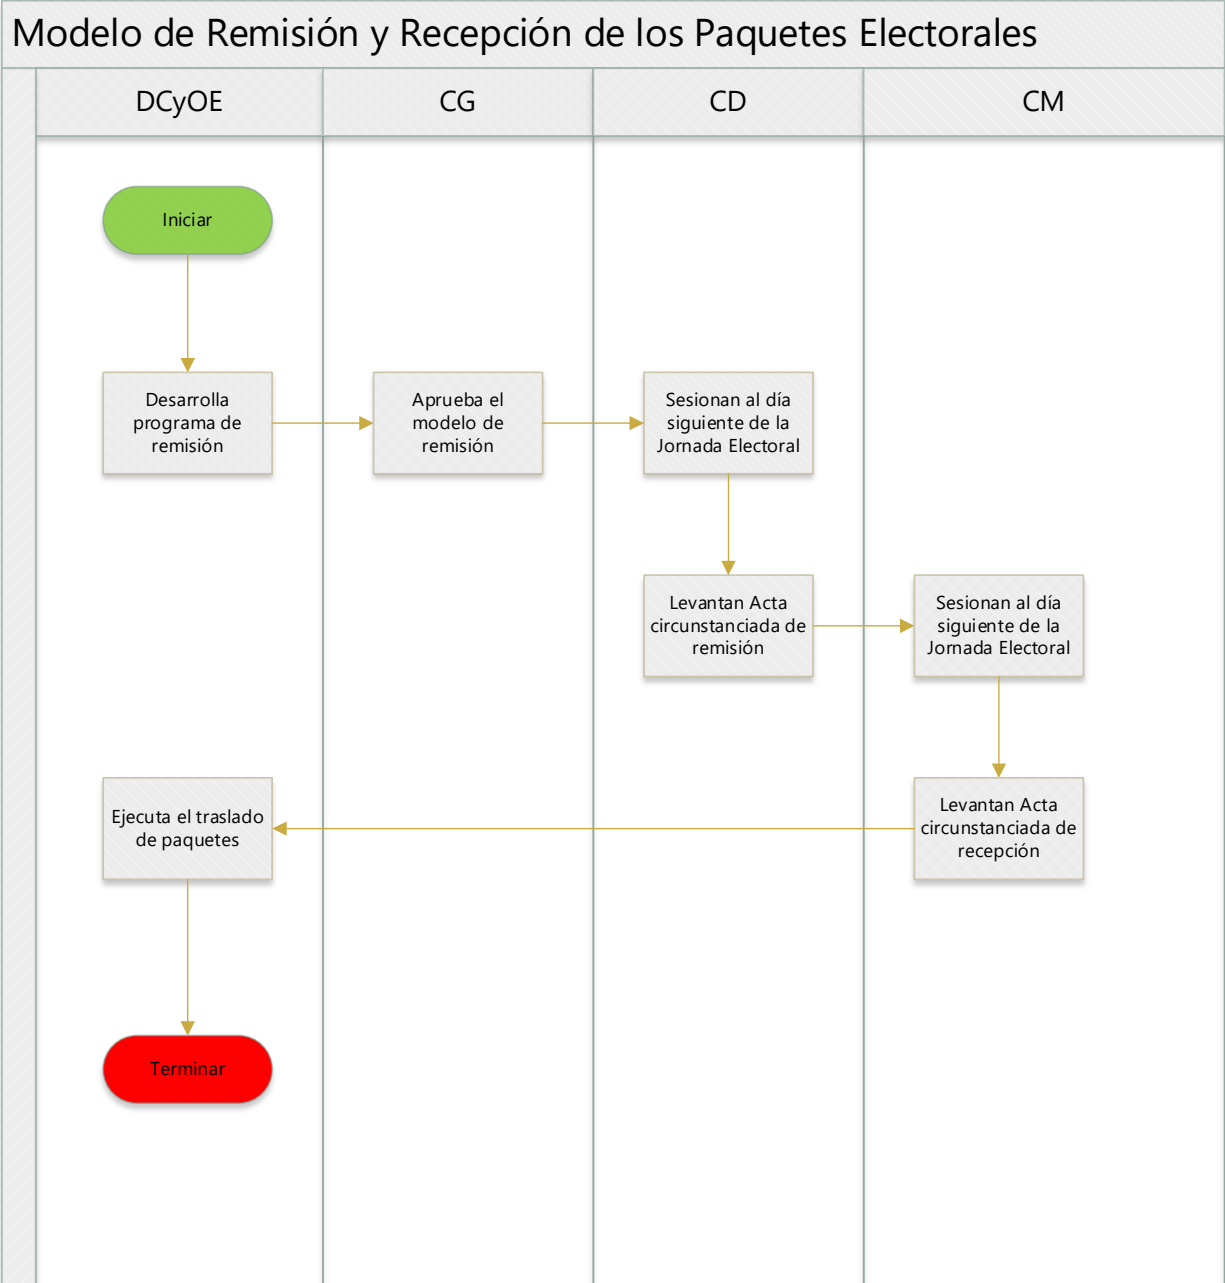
Modelo de Remisión y Recepción de los Paquetes Electorales

DCyOE

CG

CD

CM

Iniciar

Desarrolla programa de remisión

Aprueba el modelo de remisión

Sesionan al día siguiente de la Jornada Electoral

Levantan Acta circunstanciada de remisión

Sesionan al día siguiente de la Jornada Electoral

Levantan Acta circunstanciada de recepción

Ejecuta el traslado de paquetes

Terminar